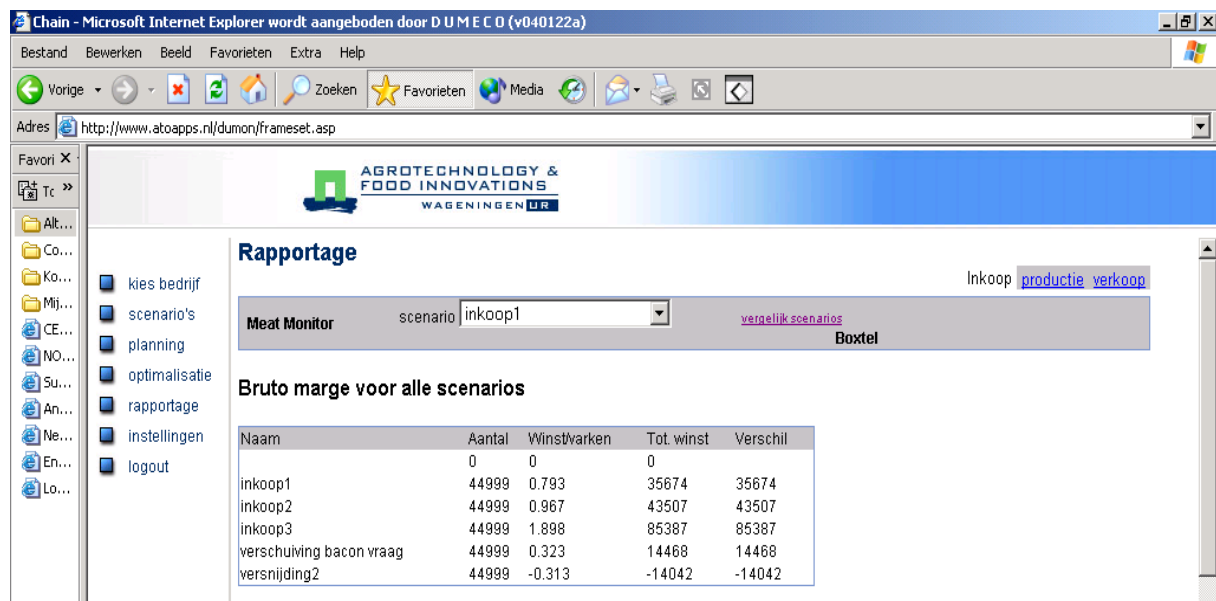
Chain - Microsoft Internet Explorer wordt aangeboden door D U M E C O (v040122a)

Bestand Bewerken Beeld Favorieten Extra Help

Vorige Zoeken Favorieten Media

Adres http://www.atoapps.nl/dumon/frameset.asp

Favori X

Tc »

Alt...
Co...
Ko...
Mij...
CE...
NO...
Su...
An...
Ne...
En...
Lo...

AGROTECHNOLOGY & FOOD INNOVATIONS WAGENINGEN UR

kies bedrijf
scenario's
planning
optimalisatie
rapportage
instellingen
logout

Rapportage

Inkoop productie verkoop

Meat Monitor scenario inkoop1 vergelijk scenarios Boxtel

Bruto marge voor alle scenarios

| Naam | Aantal | Winst/varken | Tot. winst | Verschil |
|---|---|---|---|---|
| | 0 | 0 | 0 | |
| inkoop1 | 44999 | 0.793 | 35674 | 35674 |
| inkoop2 | 44999 | 0.967 | 43507 | 43507 |
| inkoop3 | 44999 | 1.898 | 85387 | 85387 |
| verschuiving bacon vraag | 44999 | 0.323 | 14468 | 14468 |
| versnijding2 | 44999 | -0.313 | -14042 | -14042 |